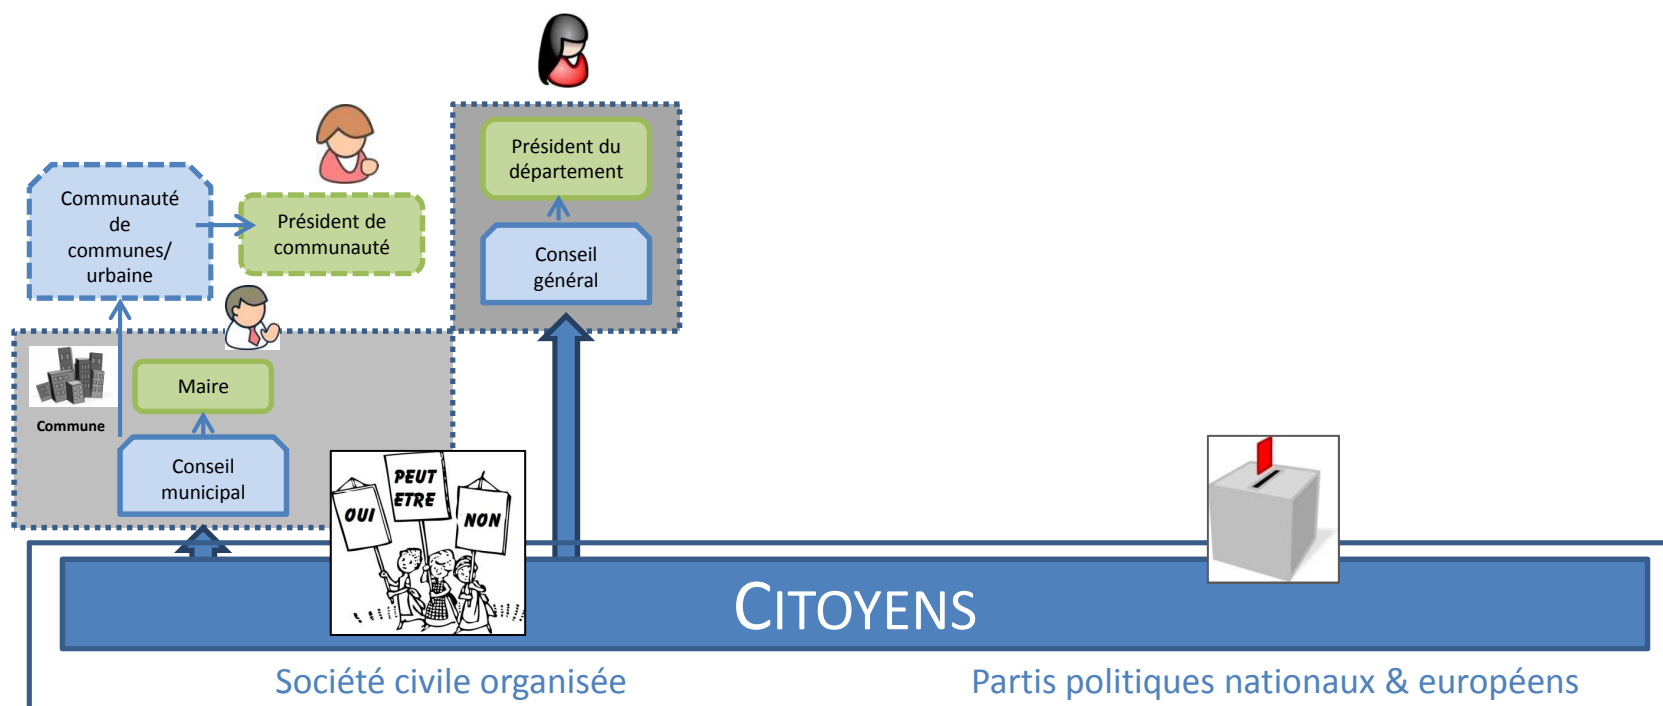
Président du département

Conseil général

Communauté de communes/ urbaine

Président de communauté

Commune

Maire

Conseil municipal

PEUT ETRE

OUI

NON

CITOYENS

Société civile organisée

Partis politiques nationaux & européens